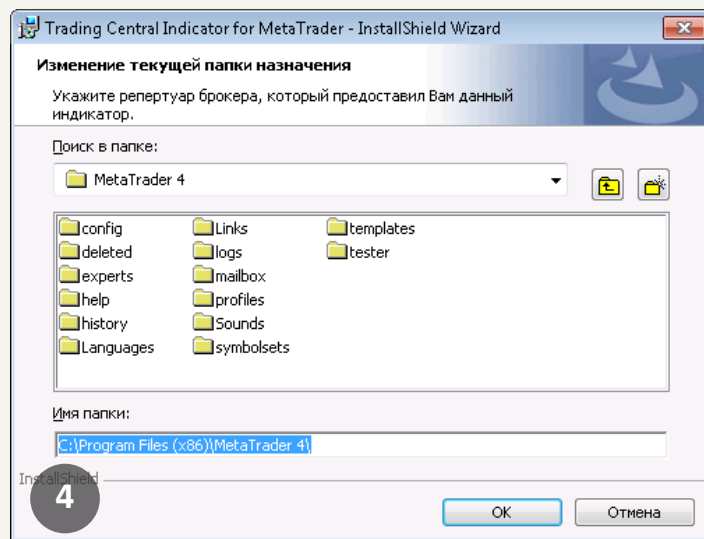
Trading Central Indicator for MetaTrader - InstallShield Wizard

Изменение текущей папки назначения

Укажите репертуар брокера, который предоставил Вам данный индикатор.

Поиск в папке:

MetaTrader 4

config
deleted
experts
help
history
Languages
Links
logs
mailbox
profiles
Sounds
symbolsets
templates
tester

Имя папки:

C:\Program Files (x86)\MetaTrader 4\

InstallShield

4

OK

Отмена